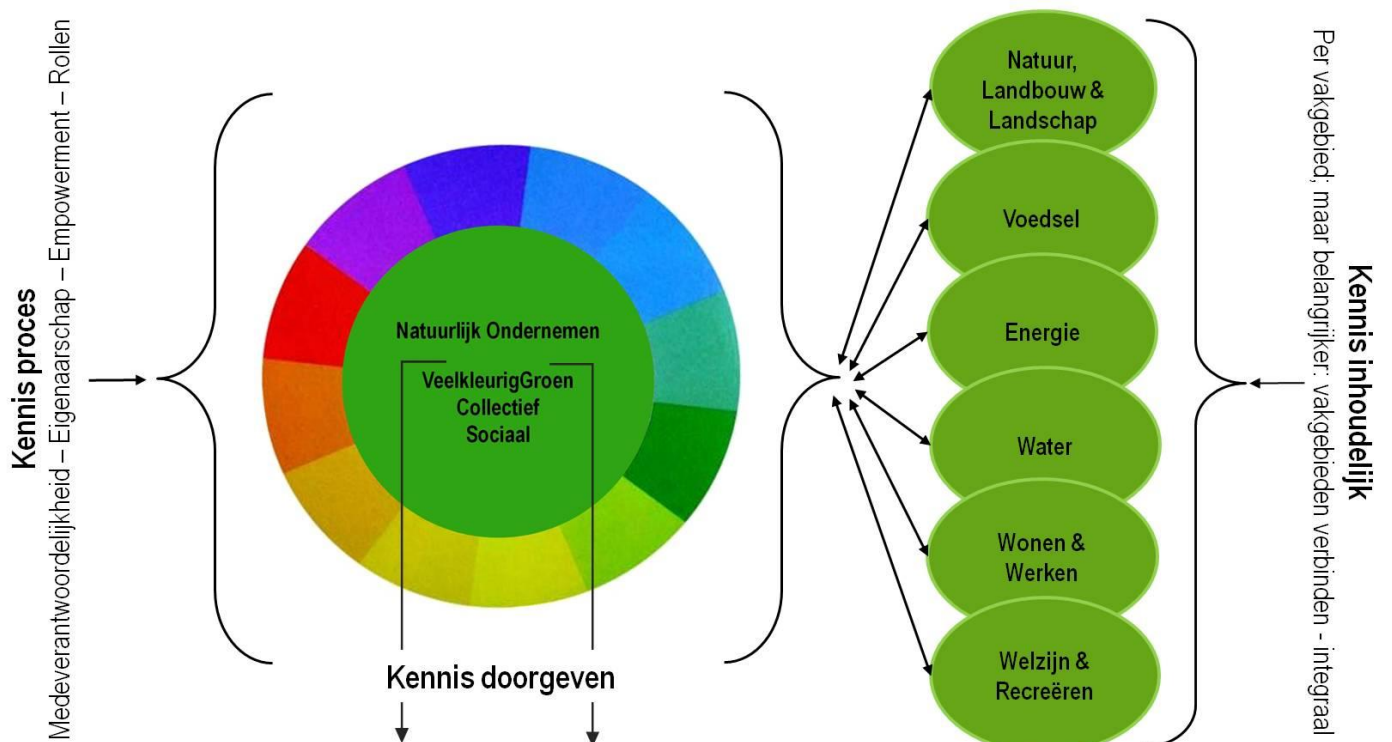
Kennis proces
Medeverantwoordelijkheid – Eigenaarschap – Empowerment – Rollen

Natuurlijk Ondernemen

VeelkleurigGroen
Collectief
Sociaal

Kennis doorgeven

Natuur, Landbouw & Landschap

Voedsel

Energie

Water

Wonen & Werken

Welzijn & Recreëren

Kennis inhoudelijk
Per vakgebied, maar belangrijker: vakgebieden verbinden - integraal